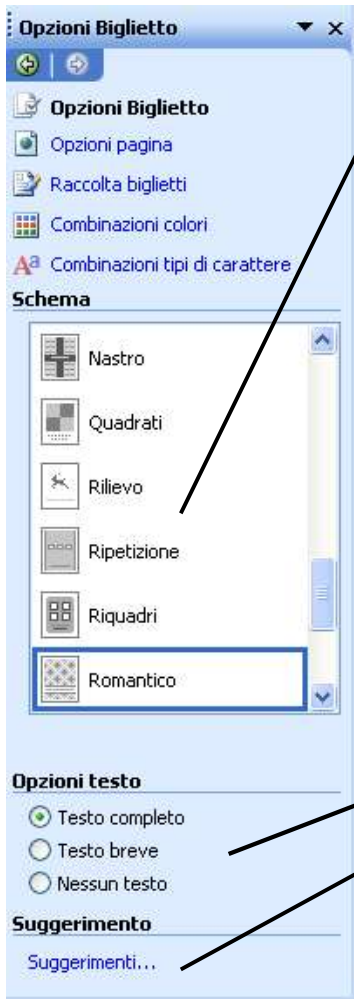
Opzioni Biglietto

Opzioni Biglietto
Opzioni pagina
Raccolta biglietti
Combinazioni colori
Combinazioni tipi di carattere

Schema
Nastro
Quadrati
Rilievo
Ripetizione
Riquadri
Romantico

Opzioni testo
Testo completo
Testo breve
Nessun testo

Suggerimento
Suggerimenti...